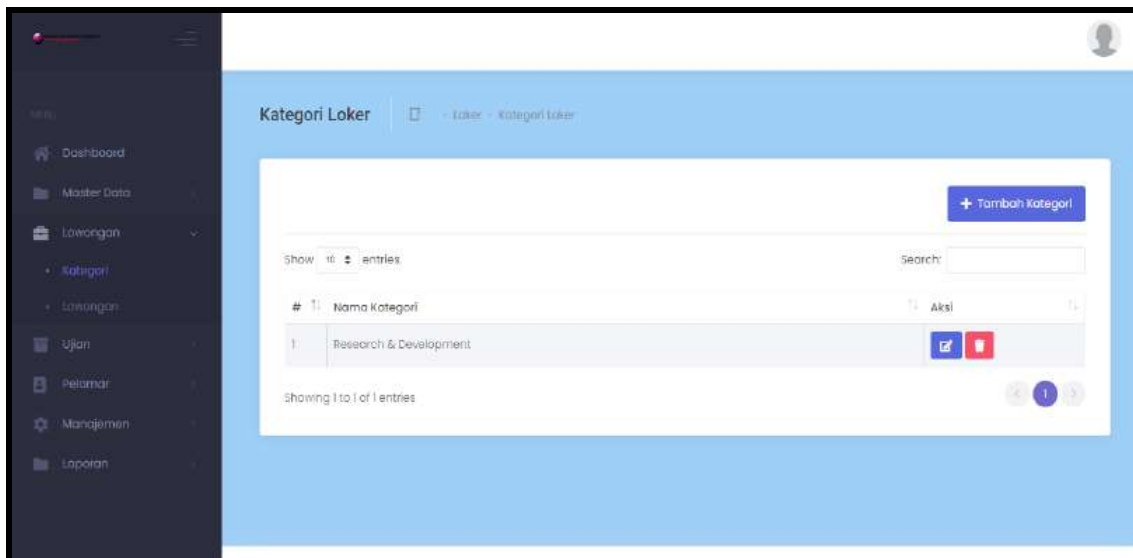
MENU

Dashboard

Master Data

Lowongan

Kategori

Lowongan

Ujian

Pelamar

Manajemen

Laporan

Kategori Loker

Loker - Kategori Loker

+ Tambah Kategori

Show 10 entries

Search:

| # | Nama Kategori | Aksi |
|---|---|---|
| 1 | Research & Development | |

Showing 1 to 1 of 1 entries

1